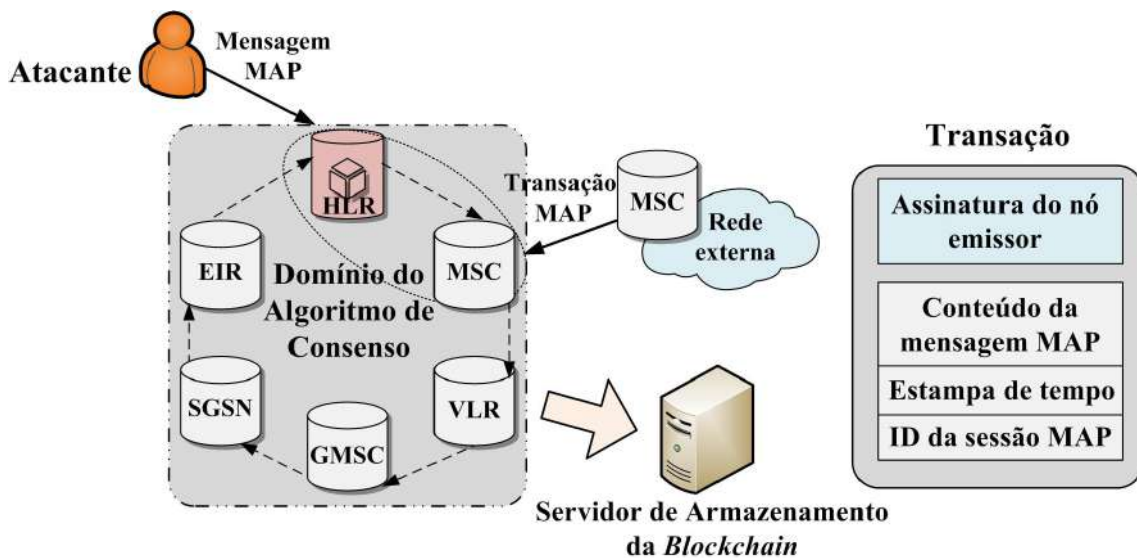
Atacante

Mensagem MAP

HLR

EIR

MSC

Domínio do Algoritmo de Consenso

SGSN

VLR

GMSC

Transação MAP

MSC

Rede externa

Servidor de Armazenamento da *Blockchain*

Transação

Assinatura do nó emissor

Conteúdo da mensagem MAP

Estampa de tempo

ID da sessão MAP